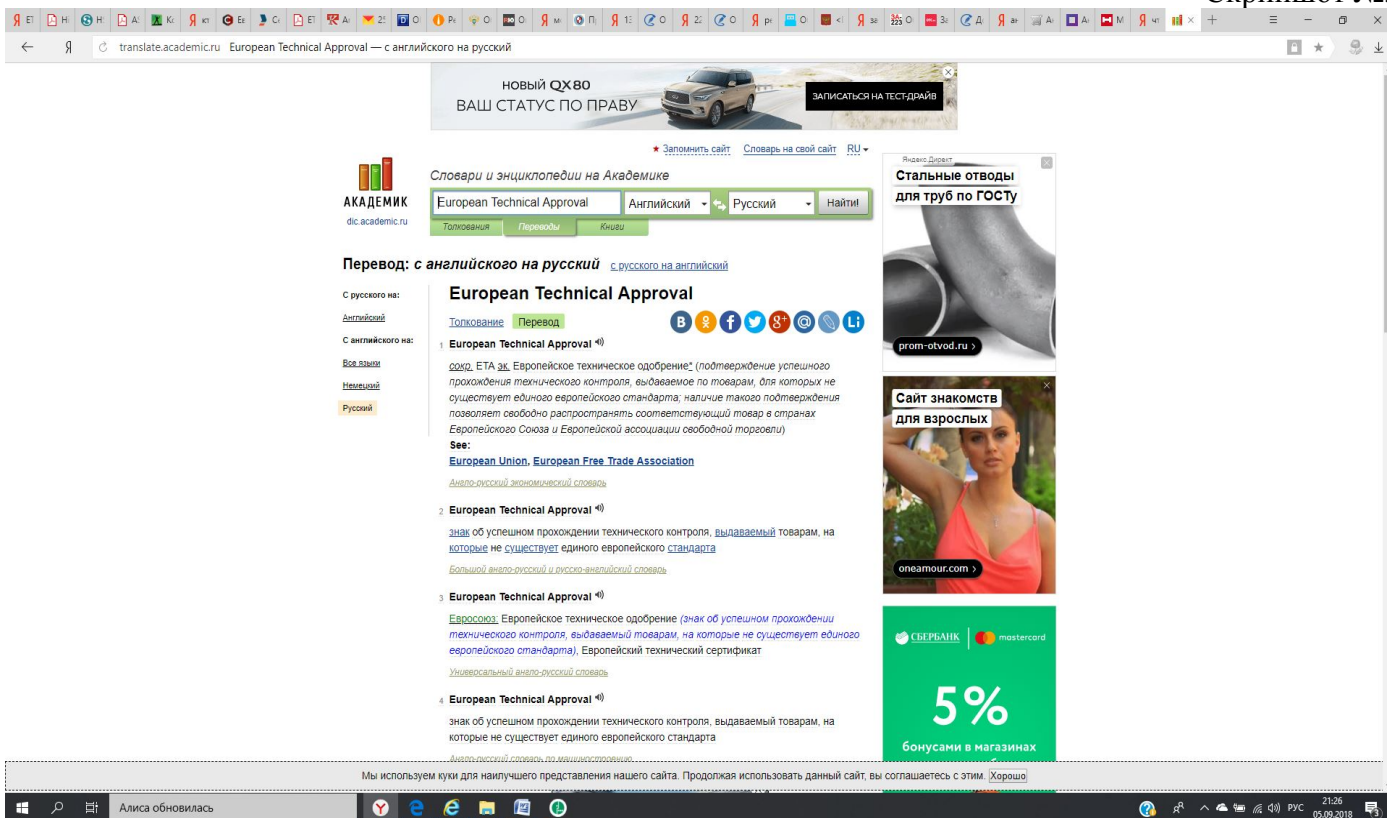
Скриншот №

translate.academic.ru European Technical Approval — с английского на русский

НОВЫЙ QX80
ВАШ СТАТУС ПО ПРАВУ
ЗАПИСАТЬСЯ НА ТЕСТ-ДРАЙВ

★ Запомнить сайт Словарь на свой сайт RU

АКАДЕМИК
dic.academic.ru

Словари и энциклопедии на Академике

European Technical Approval | Английский | Русский | Найти!

Толкования | Переводы | Книги

Перевод: с английского на русский с русского на английский

С русского на:
Английский
С английского на:
Все языки
Немецкий
Русский

European Technical Approval

Толкование Перевод

1 European Technical Approval

сокр. ETA эк. Европейское техническое одобрение* (подтверждение успешного прохождения технического контроля, выдаваемое по товарам, для которых не существует единого европейского стандарта; наличие такого подтверждения позволяет свободно распространять соответствующий товар в странах Европейского Союза и Европейской ассоциации свободной торговли)
See:
European Union, European Free Trade Association

Англо-русский экономический словарь

2 European Technical Approval

знак об успешном прохождении технического контроля, выдаваемый товарам, на которые не существует единого европейского стандарта

Большой англо-русский и русско-английский словарь

3 European Technical Approval

Евросоюз: Европейское техническое одобрение (знак об успешном прохождении технического контроля, выдаваемый товарам, на которые не существует единого европейского стандарта), Европейский технический сертификат

Универсальный англо-русский словарь

4 European Technical Approval

знак об успешном прохождении технического контроля, выдаваемый товарам, на которые не существует единого европейского стандарта

Англо-русский словарь по машиностроению

Яндекс.Директ
Стальные отводы для труб по ГОСТу
prom-otvod.ru ›

Сайт знакомств для взрослых
oneamour.com ›

СБЕРБАНК mastercard
5%
бонусами в магазинах

Мы используем куки для наилучшего представления нашего сайта. Продолжая использовать данный сайт, вы соглашаетесь с этим. Хорошо

Алиса обновилась
РУС 21:26 05.09.2018